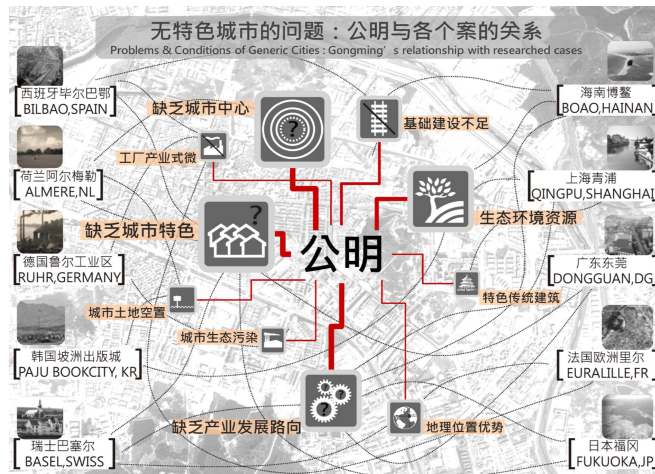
无特色城市的问题：公明与各个案的关系

Problems & Conditions of Generic Cities : Gongming' s relationship with researched cases

西班牙毕尔巴鄂
BILBAO,SPAIN

荷兰阿尔梅勒
ALMERE,NL

德国鲁尔工业区
RUHR,GERMANY

韩国坡洲出版城
PAJU BOOKCITY, KR

瑞士巴塞尔
BASEL,SWISS

海南博鳌
BOAO,HAINAN

上海青浦
QINGPU,SHANGHAI

广东东莞
DONGGUAN,DG

法国欧洲里尔
EURALILLE,FR

日本福冈
FUKUOKA,JP

缺乏城市中心

基础建设不足

工厂产业式微

缺乏城市特色

公明

生态环境资源

特色传统建筑

城市土地空置

城市生态污染

缺乏产业发展路向

地理位置优势